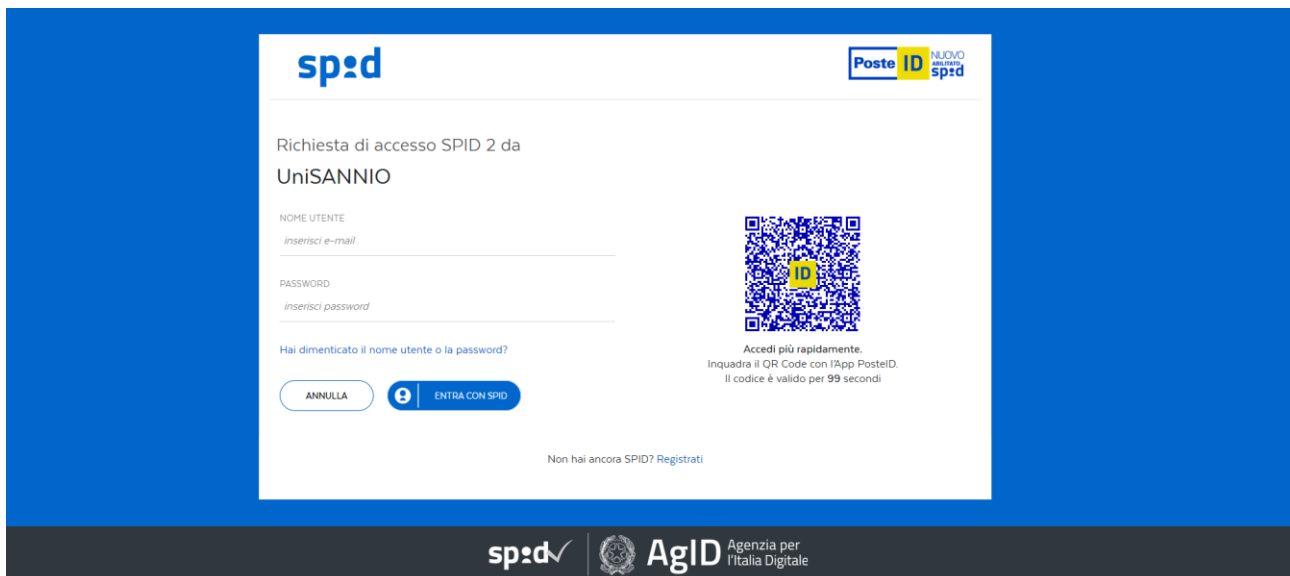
spid

Poste ID NUOVO ABILITATO spid

Richiesta di accesso SPID 2 da

UniSANNIO

NOME UTENTE

inserisci e-mail

PASSWORD

inserisci password

Hai dimenticato il nome utente o la password?

ANNULLA

ENTRA CON SPID

ID

Accedi più rapidamente.
Inquadra il QR Code con l'App PosteID.
Il codice è valido per 99 secondi

Non hai ancora SPID? Registrati

spid AgID Agenzia per l'Italia Digitale